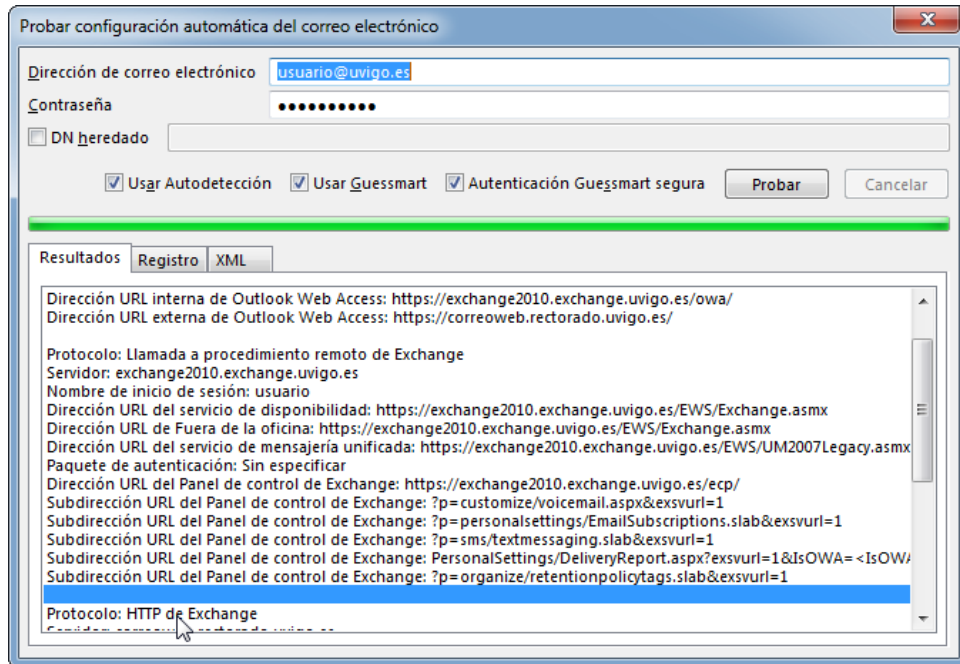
Probar configuración automática del correo electrónico

Dirección de correo electrónico usuario@uvigo.es
Contraseña ••••••••••
DN heredado

Usar Autodetección Usar Guessmart Autenticación Guessmart segura Probar Cancelar

Resultados Registro XML

Dirección URL interna de Outlook Web Access: https://exchange2010.exchange.uvigo.es/owa/
Dirección URL externa de Outlook Web Access: https://correoweb.rectorado.uvigo.es/

Protocolo: Llamada a procedimiento remoto de Exchange
Servidor: exchange2010.exchange.uvigo.es
Nombre de inicio de sesión: usuario
Dirección URL del servicio de disponibilidad: https://exchange2010.exchange.uvigo.es/EWS/Exchange.asmx
Dirección URL de Fuera de la oficina: https://exchange2010.exchange.uvigo.es/EWS/Exchange.asmx
Dirección URL del servicio de mensajería unificada: https://exchange2010.exchange.uvigo.es/EWS/UM2007Legacy.asmx
Paquete de autenticación: Sin especificar
Dirección URL del Panel de control de Exchange: https://exchange2010.exchange.uvigo.es/ecp/
Subdirección URL del Panel de control de Exchange: ?p=customize/voicemail.aspx&exsvurl=1
Subdirección URL del Panel de control de Exchange: ?p=personalsettings/EmailSubscriptions.slab&exsvurl=1
Subdirección URL del Panel de control de Exchange: ?p=sms/textmessaging.slab&exsvurl=1
Subdirección URL del Panel de control de Exchange: PersonalSettings/DeliveryReport.aspx?exsvurl=1&IsOWA=<IsOWA
Subdirección URL del Panel de control de Exchange: ?p=organize/retentionpolicytags.slab&exsvurl=1

Protocolo: HTTP de Exchange
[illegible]